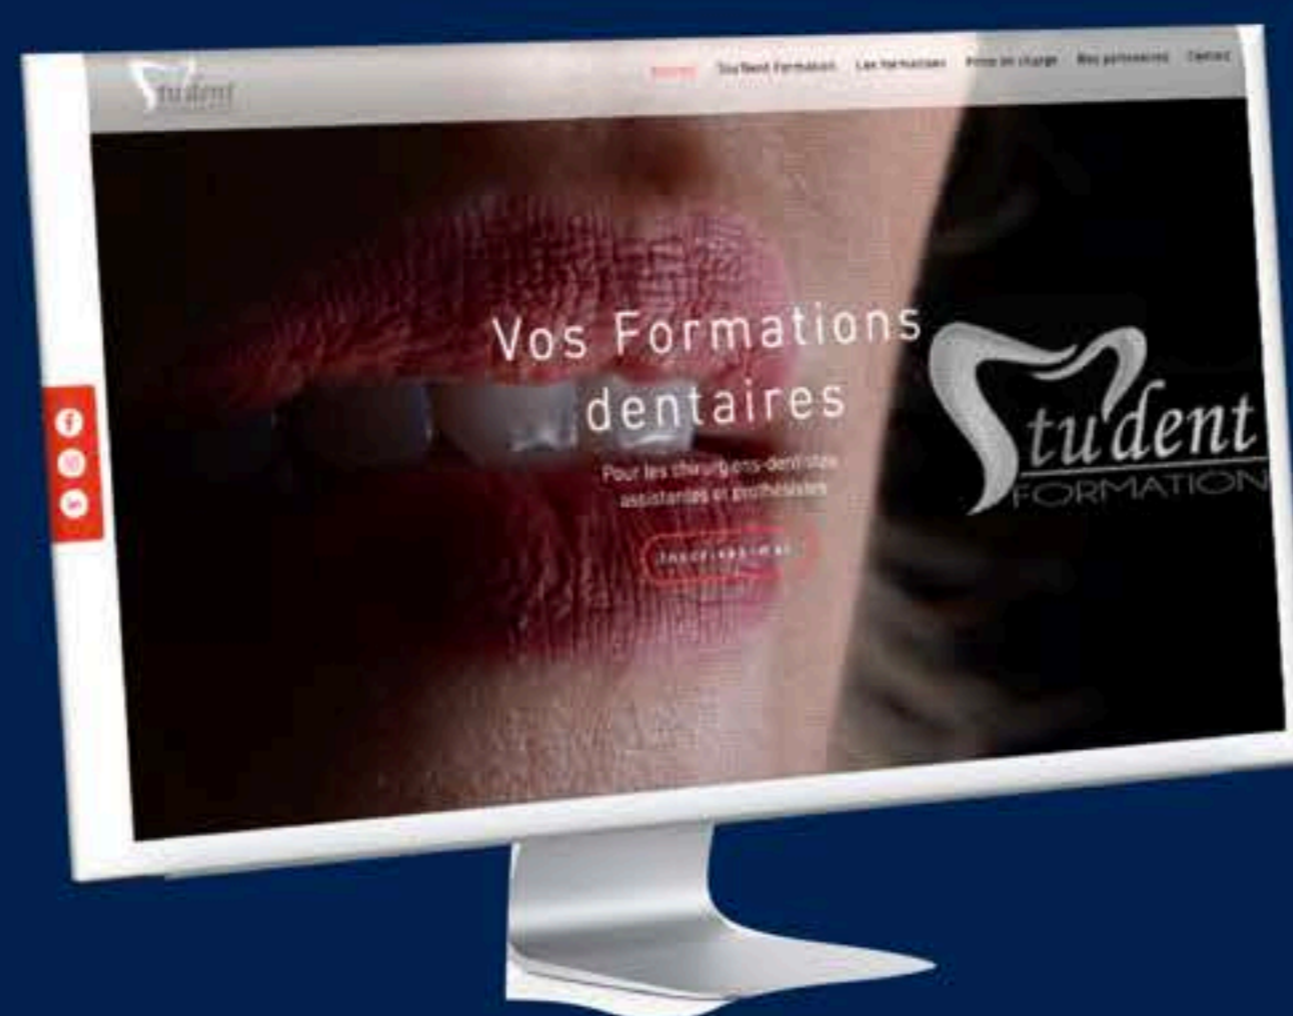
Student

Accueil  Stu'dent Formation  Les formations  Prise en charge  Nos partenaires  Contact

Vos Formations dentaires

Pour les chirurgiens-dentistes assistantes et prothésistes

Inscrivez-vous

Stu'dent FORMATION